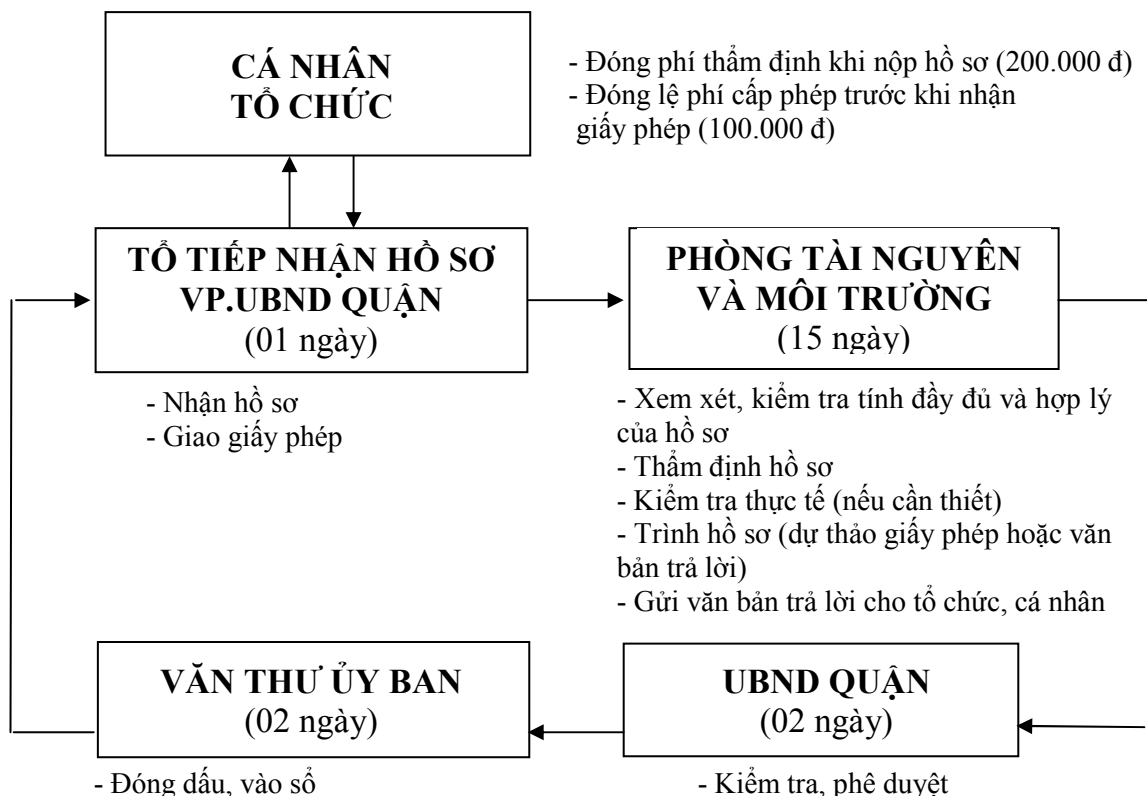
CÁ NHÂN
TỔ CHỨC

- Đóng phí thẩm định khi nộp hồ sơ (200.000 đ)
- Đóng lệ phí cấp phép trước khi nhận giấy phép (100.000 đ)

TỔ TIẾP NHẬN HỒ SƠ
VP.UBND QUẬN
(01 ngày)

- Nhận hồ sơ
- Giao giấy phép

PHÒNG TÀI NGUYÊN
VÀ MÔI TRƯỜNG
(15 ngày)

- Xem xét, kiểm tra tính đầy đủ và hợp lý của hồ sơ
- Thẩm định hồ sơ
- Kiểm tra thực tế (nếu cần thiết)
- Trình hồ sơ (dự thảo giấy phép hoặc văn bản trả lời)
- Gửi văn bản trả lời cho tổ chức, cá nhân

VĂN THƯ ỦY BAN
(02 ngày)

- Đóng dấu, vào sổ

UBND QUẬN
(02 ngày)

- Kiểm tra, phê duyệt